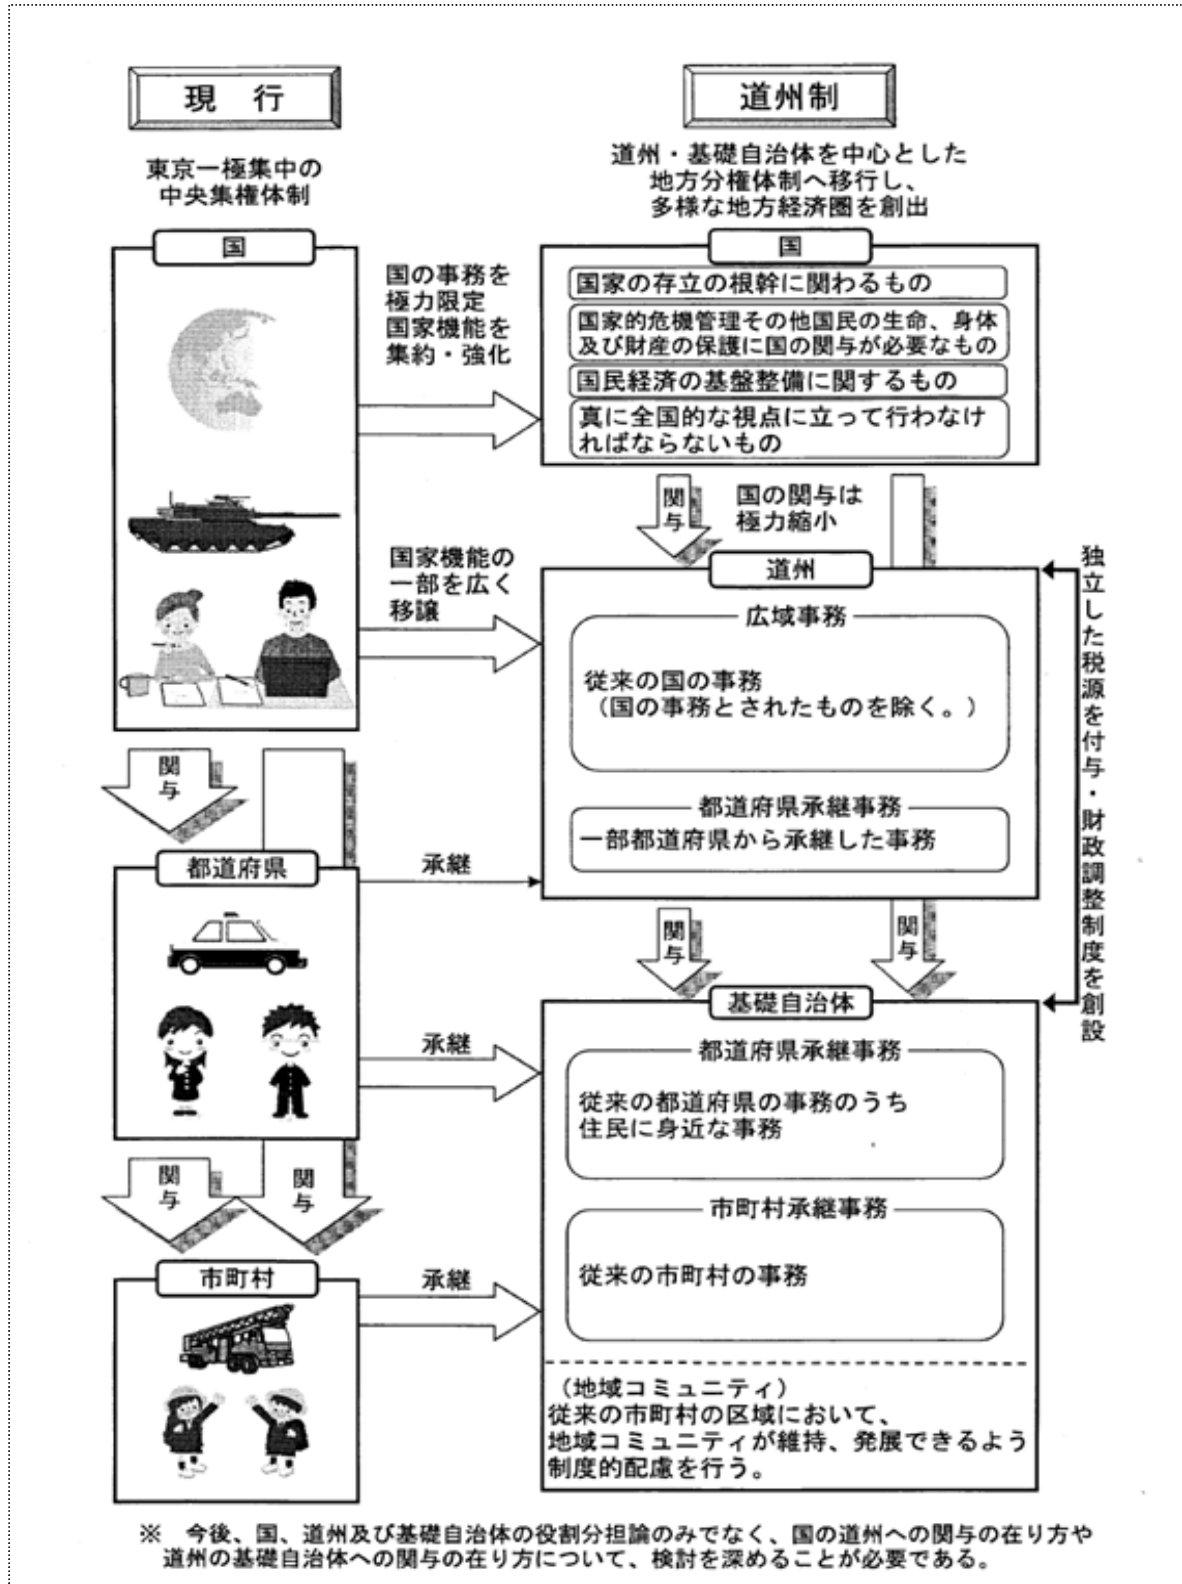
現　行

東京一極集中の
中央集権体制

国

関与

都道府県

関与

関与

市町村

道州制

道州・基礎自治体を中心とした
地方分権体制へ移行し、
多様な地方経済圏を創出

国の事務を
極力限定
国家機能を
集約・強化

国

国家の存立の根幹に関わるもの

国家的危機管理その他国民の生命、身体及び財産の保護に国の関与が必要なもの

国民経済の基盤整備に関するもの

真に全国的な視点に立って行わなければならないもの

関与

国の関与は
極力縮小

国家機能の
一部を広く
移譲

道州

広域事務

従来の国の事務
（国の事務とされたものを除く。）

都道府県承継事務

一部都道府県から承継した事務

承継

独立した税源を付与・財政調整制度を創設

関与

関与

承継

基礎自治体

都道府県承継事務

従来の都道府県の事務のうち
住民に身近な事務

市町村承継事務

従来の市町村の事務

承継

（地域コミュニティ）
従来の市町村の区域において、
地域コミュニティが維持、発展できるよう
制度的配慮を行う。

※　今後、国、道州及び基礎自治体の役割分担論のみでなく、国の道州への関与の在り方や道州の基礎自治体への関与の在り方について、検討を深めることが必要である。